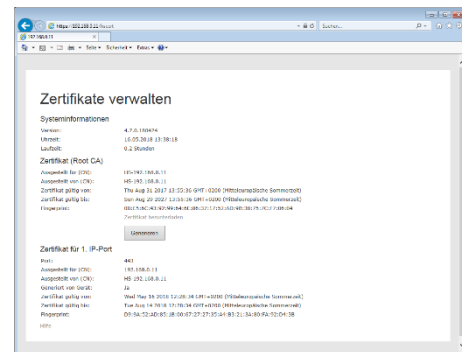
https://192.168.0.11/Assert
192.168.0.11
Suchen...
Seite ▾ Sicherheit ▾ Extras ▾

Zertifikate verwalten

Systeminformationen

| Version: | 4.7.0.190424 |
|---|---|
| Uhrzeit: | 16.05.2018 13:38:19 |
| Laufzeit: | 0.2 Stunden |

Zertifikat (Root CA)

| Ausgestellt für (CN): | HS-192.168.0.11 |
|---|---|
| Ausgestellt von (CN): | HS-192.168.0.11 |
| Zertifikat gültig von: | Thu Aug 31 2017 13:55:36 GMT+0200 (Mitteleuropäische Sommerzeit) |
| Zertifikat gültig bis: | Sun Aug 29 2027 13:55:36 GMT+0200 (Mitteleuropäische Sommerzeit) |
| Fingerprint: | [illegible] |

Zertifikat herunterladen

Erneuern

Zertifikat für 1. IP-Port

| Port: | 443 |
|---|---|
| Ausgestellt für (CN): | 192.168.0.11 |
| Ausgestellt von (CN): | HS 192.168.0.11 |
| Generiert von Gerät: | Ja |
| Zertifikat gültig von: | Wed May 16 2018 12:28:34 GMT+0200 (Mitteleuropäische Sommerzeit) |
| Zertifikat gültig bis: | Tue Aug 14 2018 12:28:34 GMT+0200 (Mitteleuropäische Sommerzeit) |
| Fingerprint: | D0:9A:52:AD:83:1B:00:67:27:37:35:A4:B3:21:34:80:FA:92:D4:3B |

Hilfe